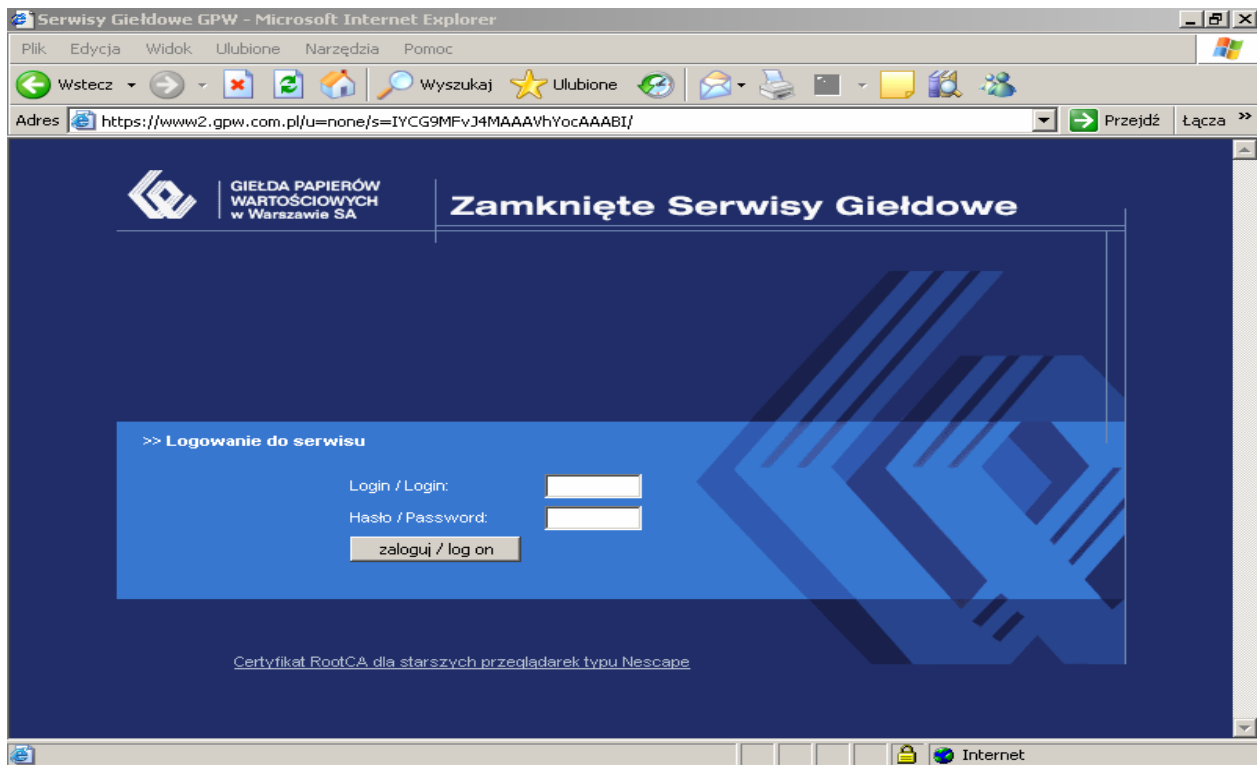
Serwisy Giełdowe GPW - Microsoft Internet Explorer

Plik Edycja Widok Ulubione Narzędzia Pomoc

Wstecz Wyszukaj Ulubione

Adres https://www2.gpw.com.pl/u=none/s=IYCG9MFvJ4MAAAVhYocAAABI/ Przejdź Łącza »

GIEŁDA PAPIERÓW WARTOŚCIOWYCH w Warszawie SA

Zamknięte Serwisy Giełdowe

>> Logowanie do serwisu

Login / Login:

Hasło / Password:

zaloguj / log on

Certyfikat RootCA dla starszych przeglądarek typu Nescape

Internet